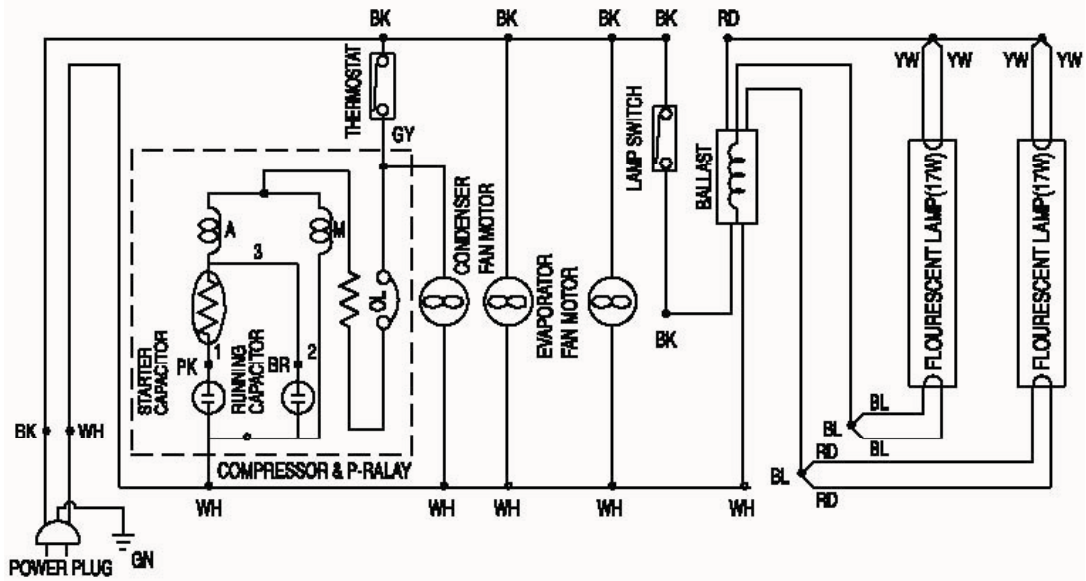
BK BK BK BK RD
YW YW YW YW
THERMOSTAT
GY
LAMP SWITCH
BALLAST
FLOURESCENT LAMP(17W)
FLOURESCENT LAMP(17W)
A
M
3
CONDENSER FAN MOTOR
EVAPORATOR FAN MOTOR
OL
STARTER CAPACITOR
RUNNING CAPACITOR
PK 1
BR 2
BK
BK WH
BL
BL
BL
RD
BL
RD
COMPRESSOR & P-RALAY
WH WH WH WH WH
POWER PLUG
GN